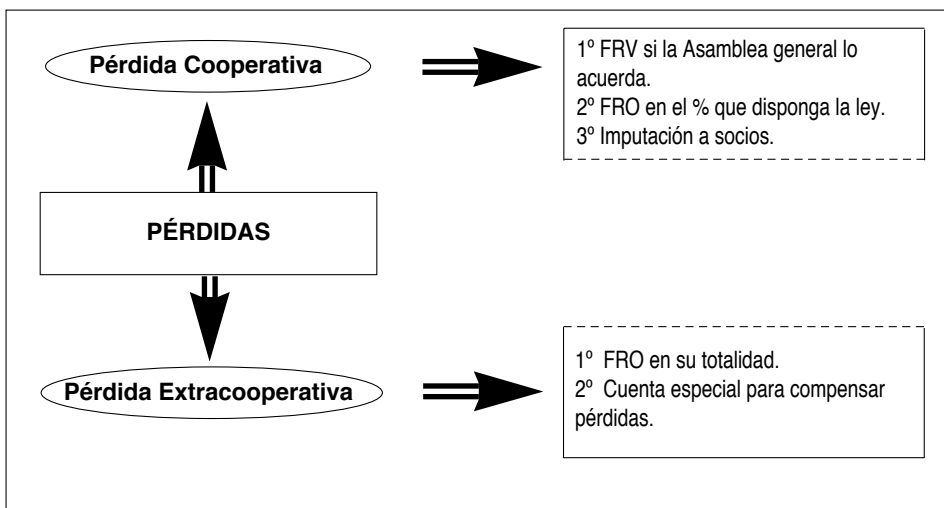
Pérdida Cooperativa

1º FRV si la Asamblea general lo acuerda.
2º FRO en el % que disponga la ley.
3º Imputación a socios.

PÉRDIDAS

Pérdida Extracooperativa

1º FRO en su totalidad.
2º Cuenta especial para compensar pérdidas.